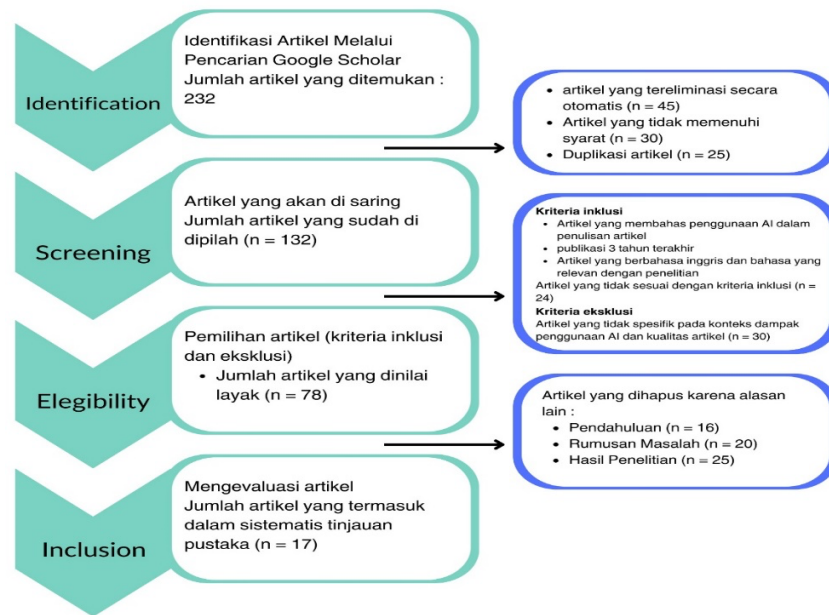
Identification

Identifikasi Artikel Melalui Pencarian Google Scholar
Jumlah artikel yang ditemukan : 232

- artikel yang tereliminasi secara otomatis (n = 45)
- Artikel yang tidak memenuhi syarat (n = 30)
- Duplikasi artikel (n = 25)

Screening

Artikel yang akan di saring
Jumlah artikel yang sudah di dipilah (n = 132)

Kriteria inklusi
- Artikel yang membahas penggunaan AI dalam penulisan artikel
- publikasi 3 tahun terakhir
- Artikel yang berbahasa inggris dan bahasa yang relevan dengan penelitian

Artikel yang tidak sesuai dengan kriteria inklusi (n = 24)

Kriteria eksklusi
Artikel yang tidak spesifik pada konteks dampak penggunaan AI dan kualitas artikel (n = 30)

Elegibility

Pemilihan artikel (kriteria inklusi dan eksklusi)
- Jumlah artikel yang dinilai layak (n = 78)

Artikel yang dihapus karena alasan lain :
- Pendahuluan (n = 16)
- Rumusan Masalah (n = 20)
- Hasil Penelitian (n = 25)

Inclusion

Mengevaluasi artikel
Jumlah artikel yang termasuk dalam sistematis tinjauan pustaka (n = 17)